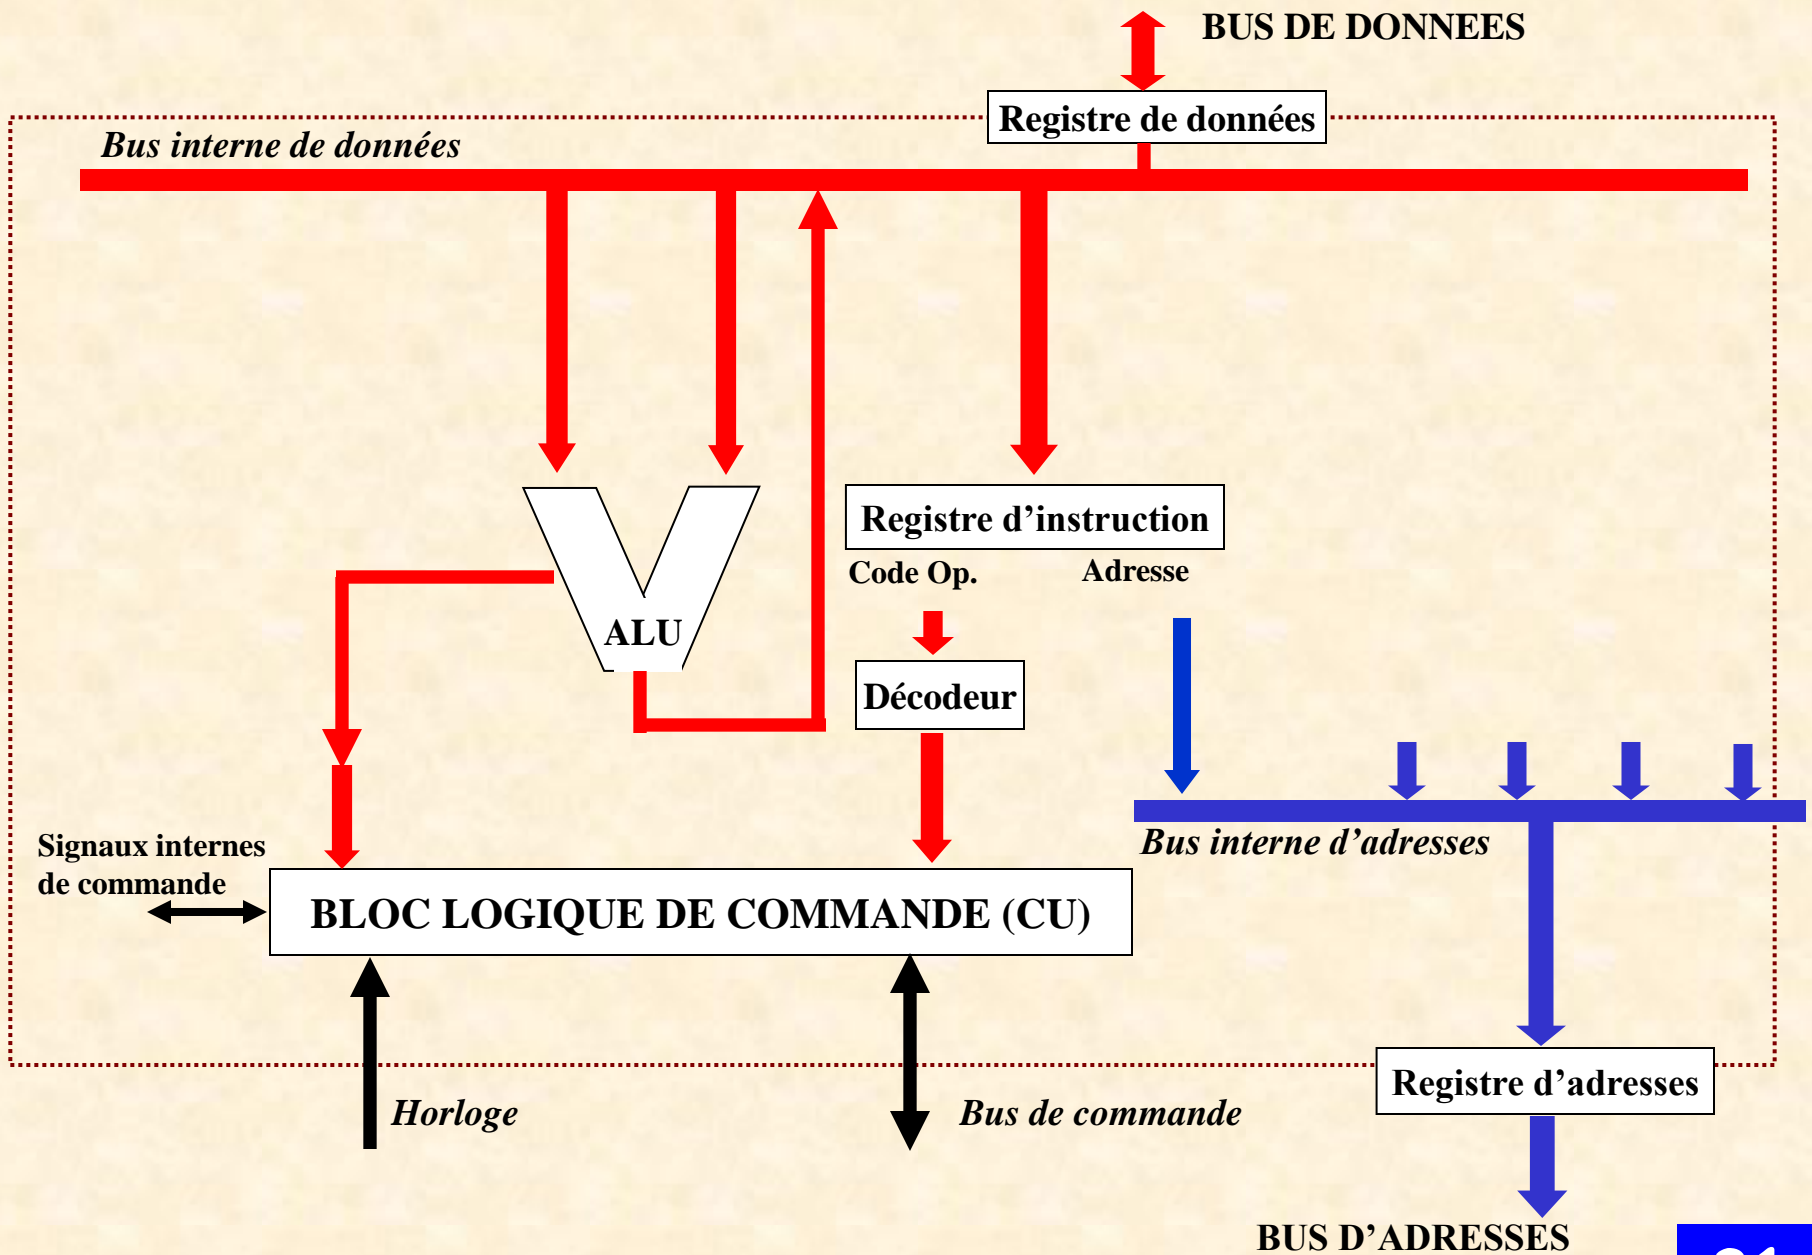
BUS DE DONNEES

Registre de données

Bus interne de données

ALU

Registre d’instruction

Code Op.

Adresse

Décodeur

Bus interne d’adresses

Signaux internes de commande

BLOC LOGIQUE DE COMMANDE (CU)

Horloge

Bus de commande

Registre d’adresses

BUS D’ADRESSES